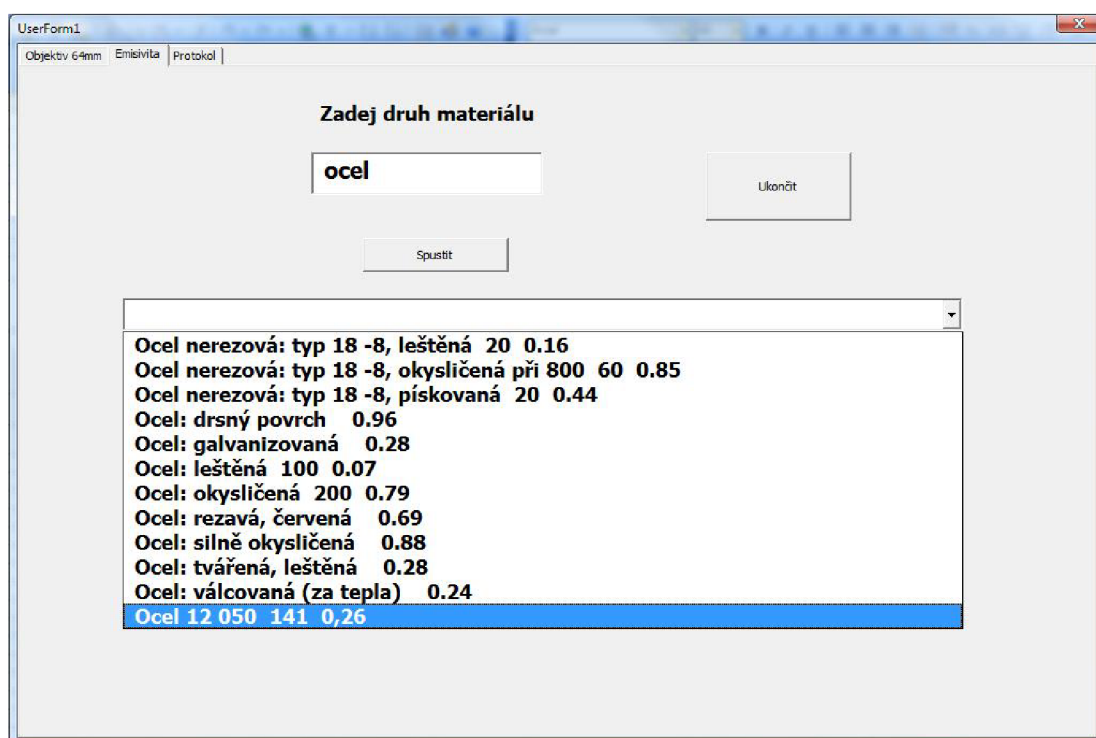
UserForm1

Objektiv 64mm | Emisivita | Protokol

Zadej druh materiálu

ocel

Ukončit

Spustit

Ocel nerezová: typ 18 -8, leštěná 20 0.16
Ocel nerezová: typ 18 -8, okysličená při 800 60 0.85
Ocel nerezová: typ 18 -8, pískovaná 20 0.44
Ocel: drsný povrch 0.96
Ocel: galvanizovaná 0.28
Ocel: leštěná 100 0.07
Ocel: okysličená 200 0.79
Ocel: rezavá, červená 0.69
Ocel: silně okysličená 0.88
Ocel: tvářená, leštěná 0.28
Ocel: válcovaná (za tepla) 0.24
Ocel 12 050 141 0,26